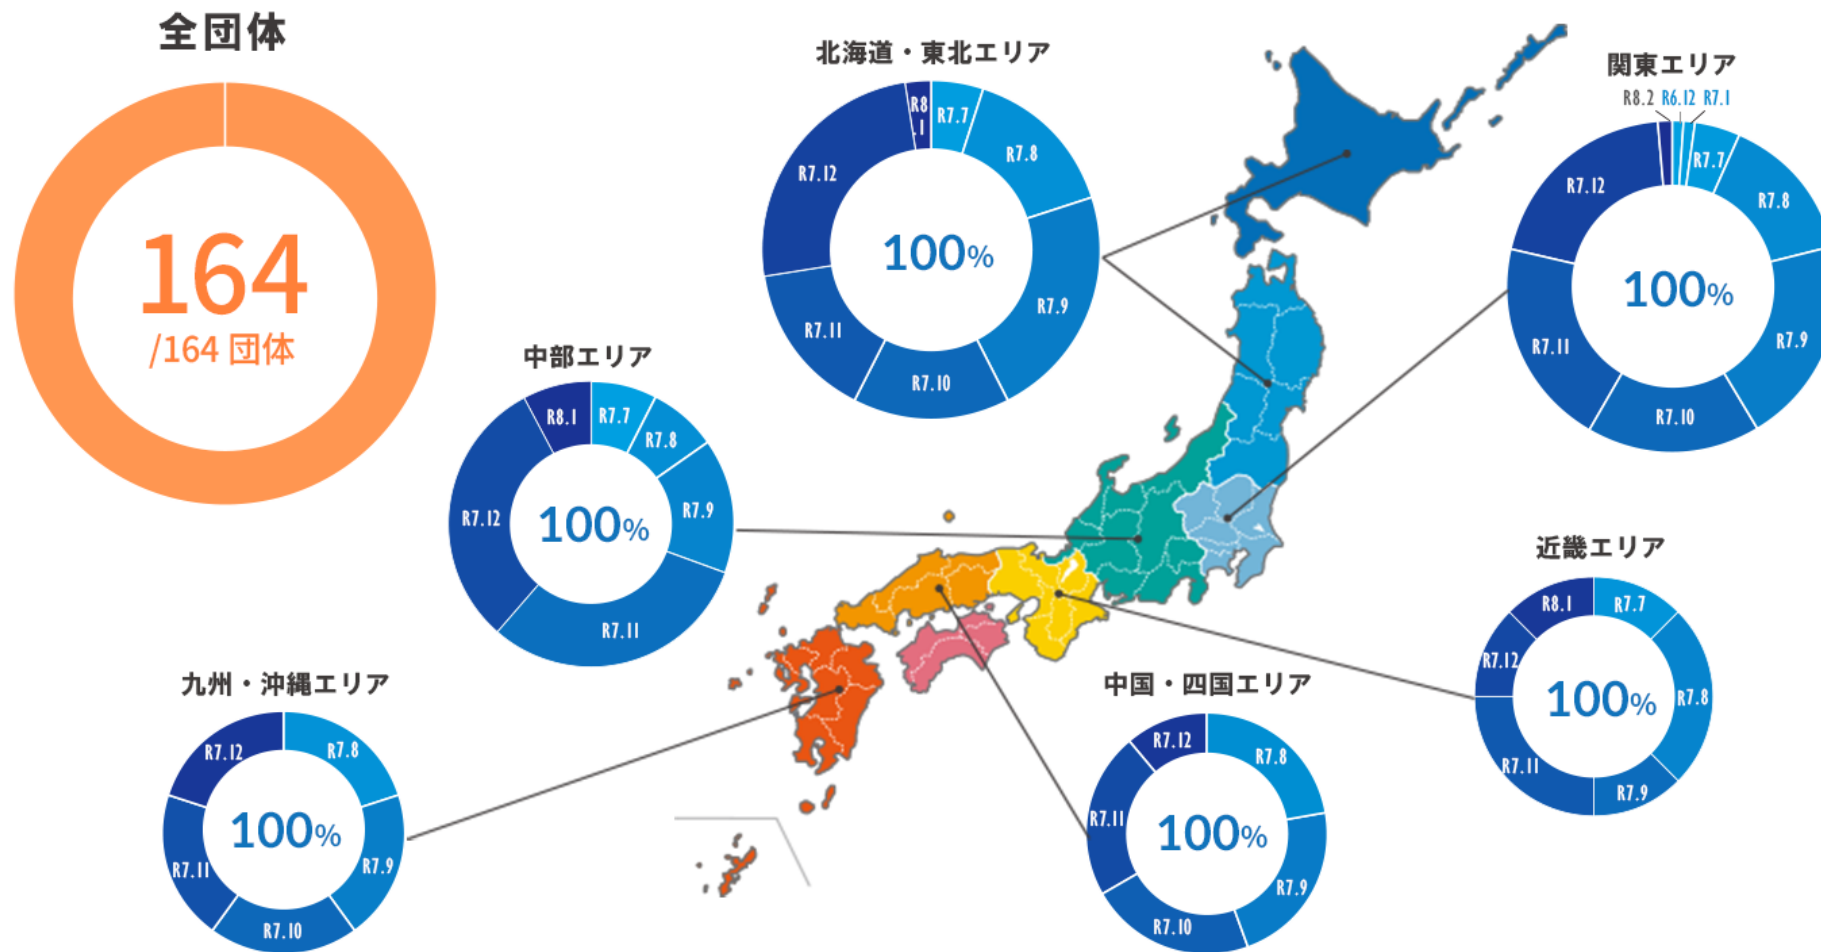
全団体

164
/164 団体

北海道・東北エリア

R8.1
R7.7
R7.8
R7.9
R7.10
R7.11
R7.12
100%

関東エリア

R8.2
R6.12
R7.1
R7.7
R7.8
R7.9
R7.10
R7.11
R7.12
100%

中部エリア

R8.1
R7.7
R7.8
R7.9
R7.11
R7.12
100%

近畿エリア

R8.1
R7.7
R7.8
R7.9
R7.11
R7.12
100%

九州・沖縄エリア

R7.12
R7.8
R7.9
R7.10
R7.11
100%

中国・四国エリア

R7.12
R7.8
R7.9
R7.10
R7.11
100%